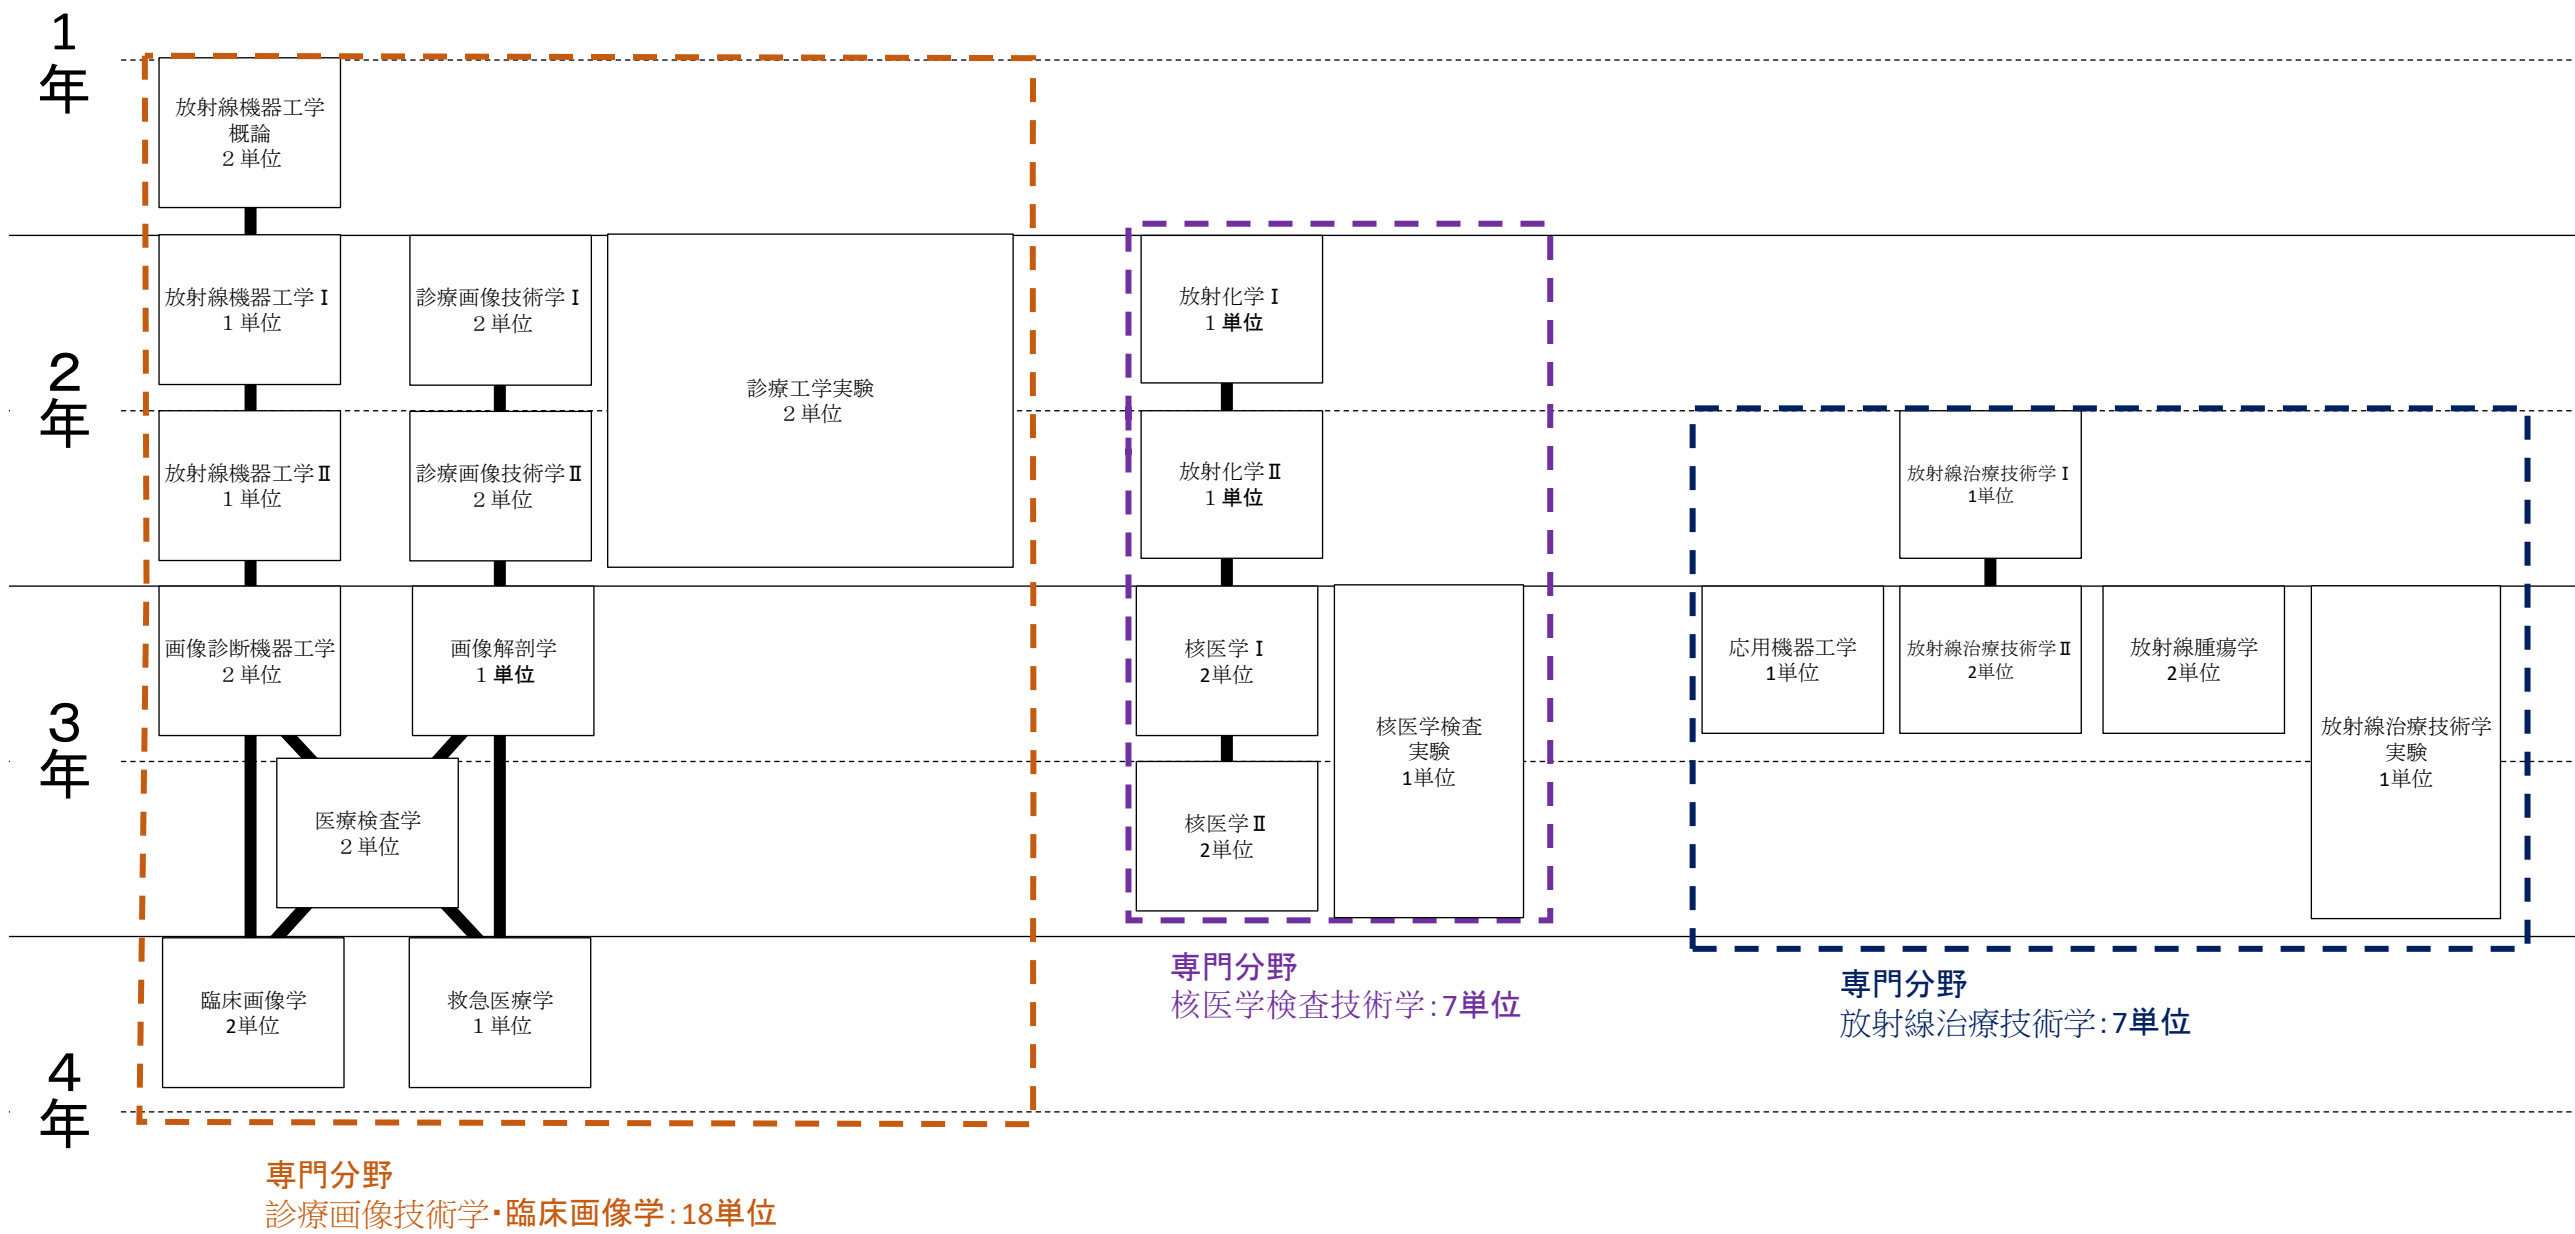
1年

放射線機器工学概論
２単位

2年

放射線機器工学Ⅰ
１単位

診療画像技術学Ⅰ
２単位

診療工学実験
２単位

放射線機器工学Ⅱ
１単位

診療画像技術学Ⅱ
２単位

3年

画像診断機器工学
２単位

画像解剖学
１単位

医療検査学
２単位

4年

臨床画像学
2単位

救急医療学
１単位

専門分野
診療画像技術学･臨床画像学：18単位

放射化学Ⅰ
１単位

放射化学Ⅱ
１単位

核医学Ⅰ
2単位

核医学Ⅱ
2単位

核医学検査実験
1単位

専門分野
核医学検査技術学：7単位

放射線治療技術学Ⅰ
1単位

応用機器工学
1単位

放射線治療技術学Ⅱ
2単位

放射線腫瘍学
2単位

放射線治療技術学実験
1単位

専門分野
放射線治療技術学：7単位